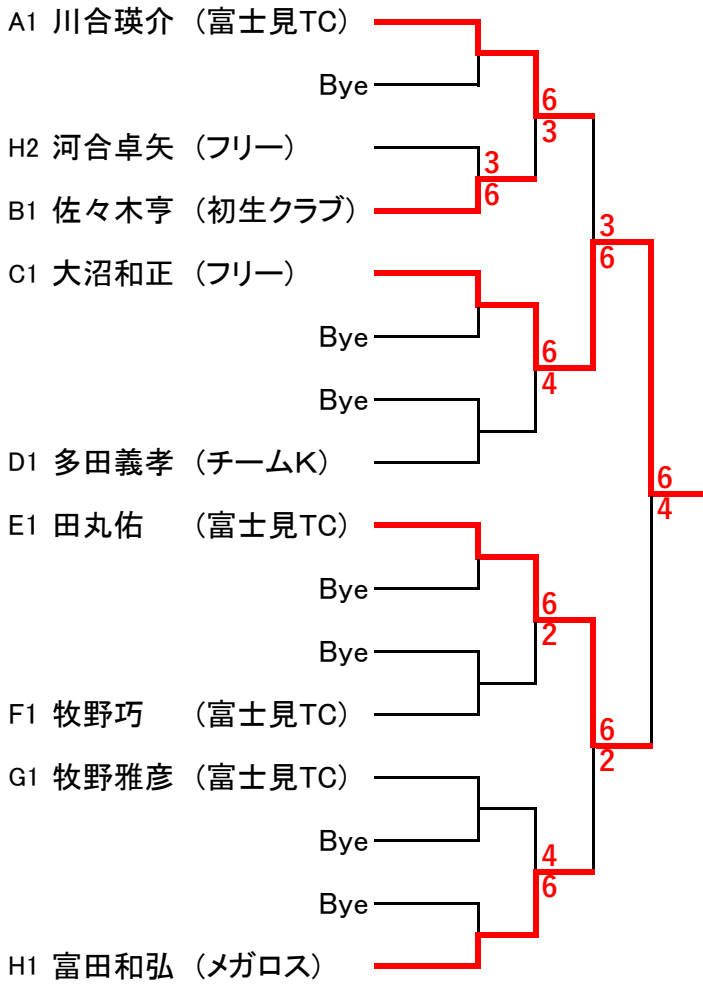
A1 川合瑛介 （富士見TC）
Bye
H2 河合卓矢 （フリー）
B1 佐々木亨 （初生クラブ）
C1 大沼和正 （フリー）
Bye
Bye
D1 多田義孝 （チームK）
E1 田丸佑 （富士見TC）
Bye
Bye
F1 牧野巧 （富士見TC）
G1 牧野雅彦 （富士見TC）
Bye
Bye
H1 富田和弘 （メガロス）

6
3
3
6
3
6
6
4
6
4
6
2
6
2
4
6